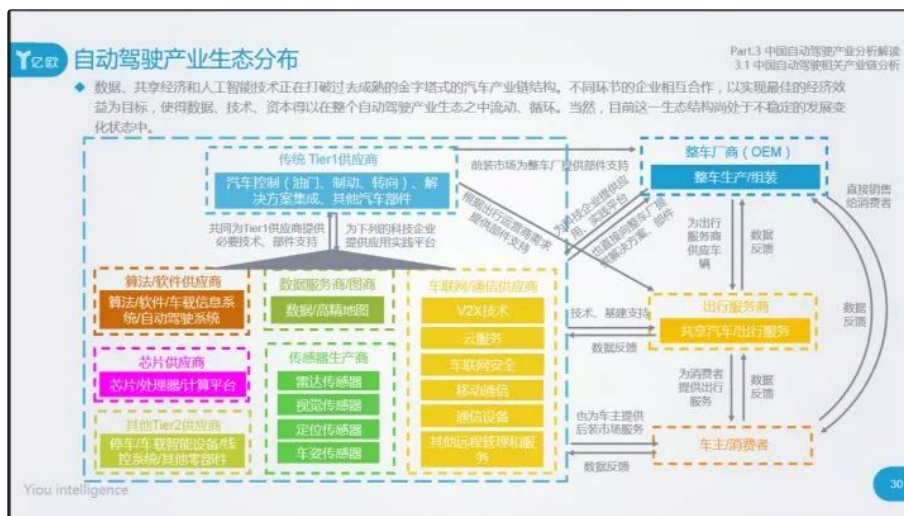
亿欧 自动驾驶产业生态分布

Part.3 中国自动驾驶产业分析解读
3.1 中国自动驾驶相关产业链分析

◆ 数据、共享经济和人工智能技术正在打破过去成熟的金字塔式的汽车产业链结构。不同环节的企业相互合作，以实现最佳的经济效益为目标，使得数据、技术、资本得以在整个自动驾驶产业生态之中流动、循环。当然，目前这一生态结构尚处于不稳定的发展变化状态中。

传统Tier1供应商
汽车控制（油门、制动、转向）、解决方案集成、其他汽车部件

共同为Tier1供应商提供必要技术、部件支持

为下列的科技企业提供应用实践平台

算法/软件供应商
算法/软件/车载信息系统/自动驾驶系统

数据服务商/图商
数据/高精地图

车联网/通信供应商
V2X技术
云服务
车联网安全
移动通信
通信设备
其他远程管理和服务

芯片供应商
芯片/处理器/计算平台

传感器生产商
雷达传感器
视觉传感器
定位传感器
车姿传感器

其他Tier2供应商
停车/车载智能设备/线控系统/其他零部件

前装市场为整车厂提供部件支持

根据出行运营商需求提供部件支持

为科技企业提供应用、实践平台

也直接向整车厂提供解决方案、部件

整车厂商（OEM）
整车生产/组装

为出行服务商供应车辆

数据反馈

直接销售给消费者

技术、基建支持

数据反馈

出行服务商
共享汽车/出行服务

数据反馈

为消费者提供出行服务

数据反馈

也为车主提供后装市场服务

数据反馈

车主/消费者

Yiou intelligence

30